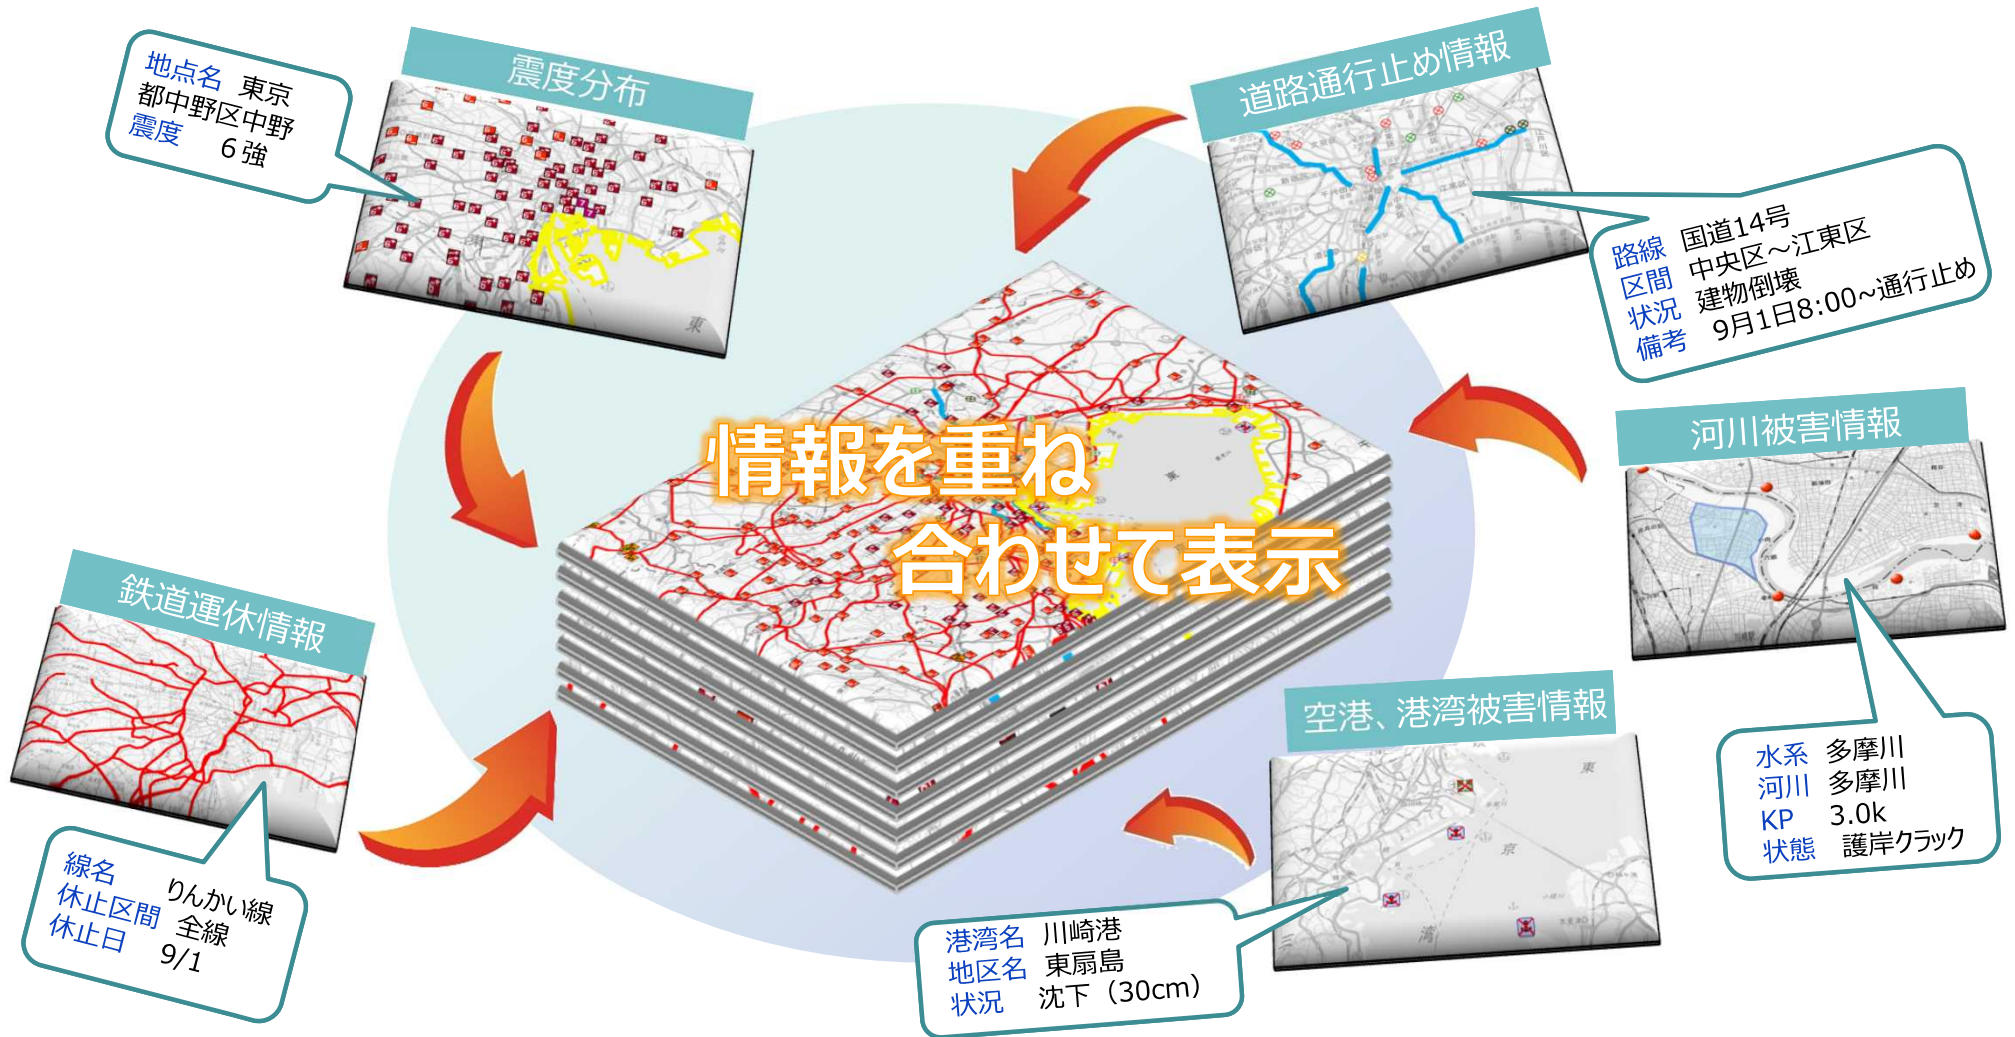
地点名 東京都中野区中野
震度 6強

震度分布

道路通行止め情報

路線 国道14号
区間 中央区～江東区
状況 建物倒壊
備考 9月1日8:00~通行止め

河川被害情報

情報を重ね
合わせて表示

鉄道運休情報

線名 りんかい線
休止区間 全線
休止日 9/1

空港、港湾被害情報

水系 多摩川
河川 多摩川
KP 3.0k
状態 護岸クラック

港湾名 川崎港
地区名 東扇島
状況 沈下（30cm）